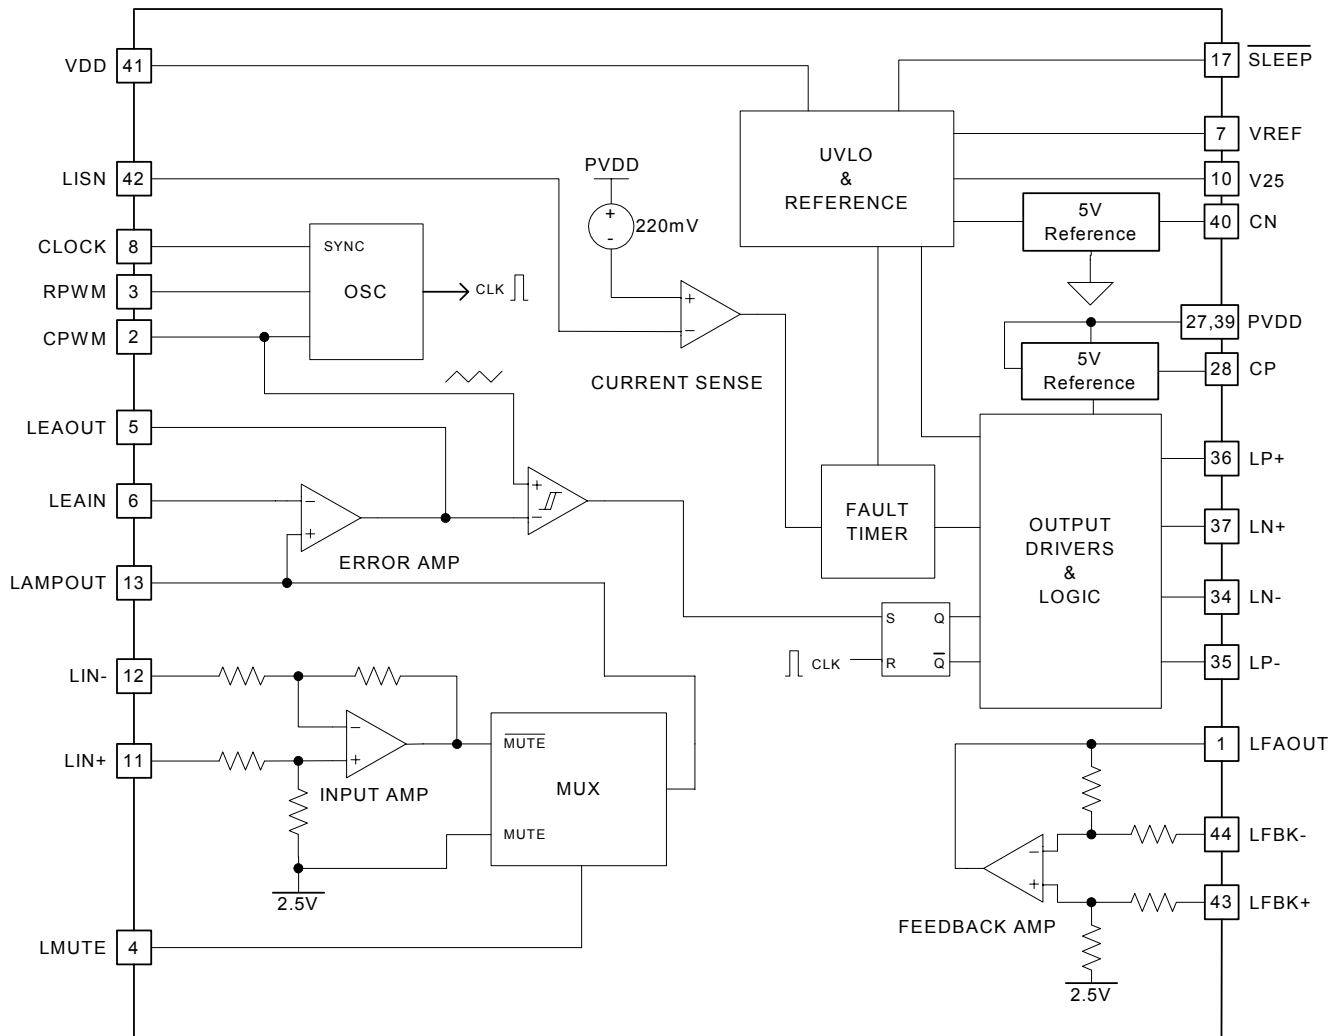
VDD 41
LISN 42
CLOCK 8
RPWM 3
CPWM 2
LEAOUT 5
LEAIN 6
LAMPOUT 13
LIN- 12
LIN+ 11
LMUTE 4

PVDD
+
-
220mV
SYNC
OSC
CLK
CURRENT SENSE
+
−
UVLO
&
REFERENCE
5V Reference
5V Reference
FAULT TIMER
OUTPUT DRIVERS
&
LOGIC
ERROR AMP
−
+
+
−
S Q
R $\overline{Q}$
CLK
INPUT AMP
−
+
2.5V
$\overline{MUTE}$
MUX
MUTE
FEEDBACK AMP
−
+
2.5V

17 $\overline{SLEEP}$
7 VREF
10 V25
40 CN
27,39 PVDD
28 CP
36 LP+
37 LN+
34 LN-
35 LP-
1 LFAOUT
44 LFBK-
43 LFBK+